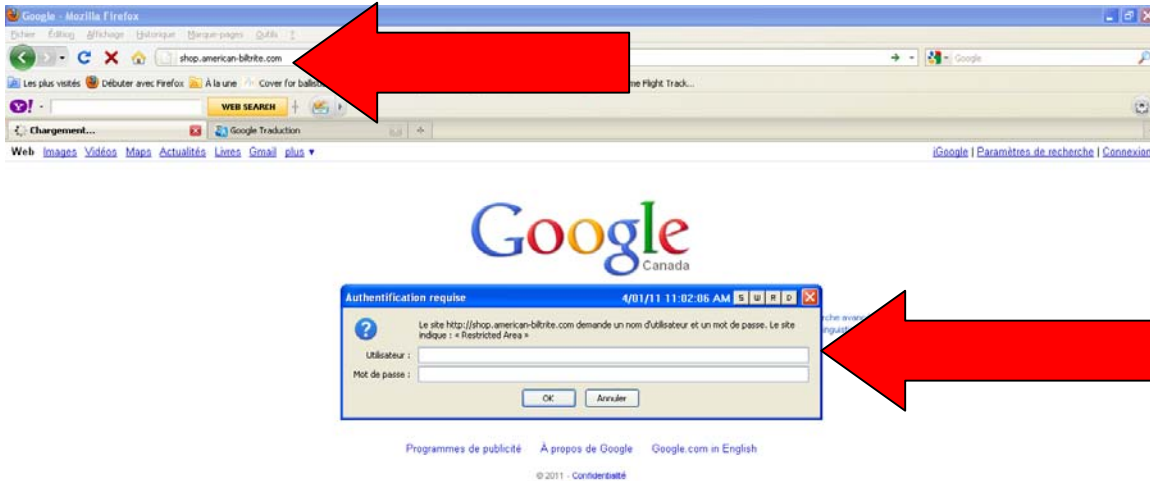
Google - Mozilla Firefox

Fichier Édition Affichage Historique Marque-pages Outils ?

shop.american-biltrite.com

Google

Les plus visités Débuter avec Firefox À la une Cover for ballis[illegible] me Flight Track...

WEB SEARCH

Chargement...

Google Traduction

Web Images Vidéos Maps Actualités Livres Gmail plus ▾

iGoogle | Paramètres de recherche | Connexion

Google
Canada

Authentification requise 4/01/11 11:02:06 AM S W R D

Le site http://shop.american-biltrite.com demande un nom d'utilisateur et un mot de passe. Le site indique : « Restricted Area »

Utilisateur :

Mot de passe :

OK Annuler

Programmes de publicité À propos de Google Google.com in English

© 2011 - Confidentialité